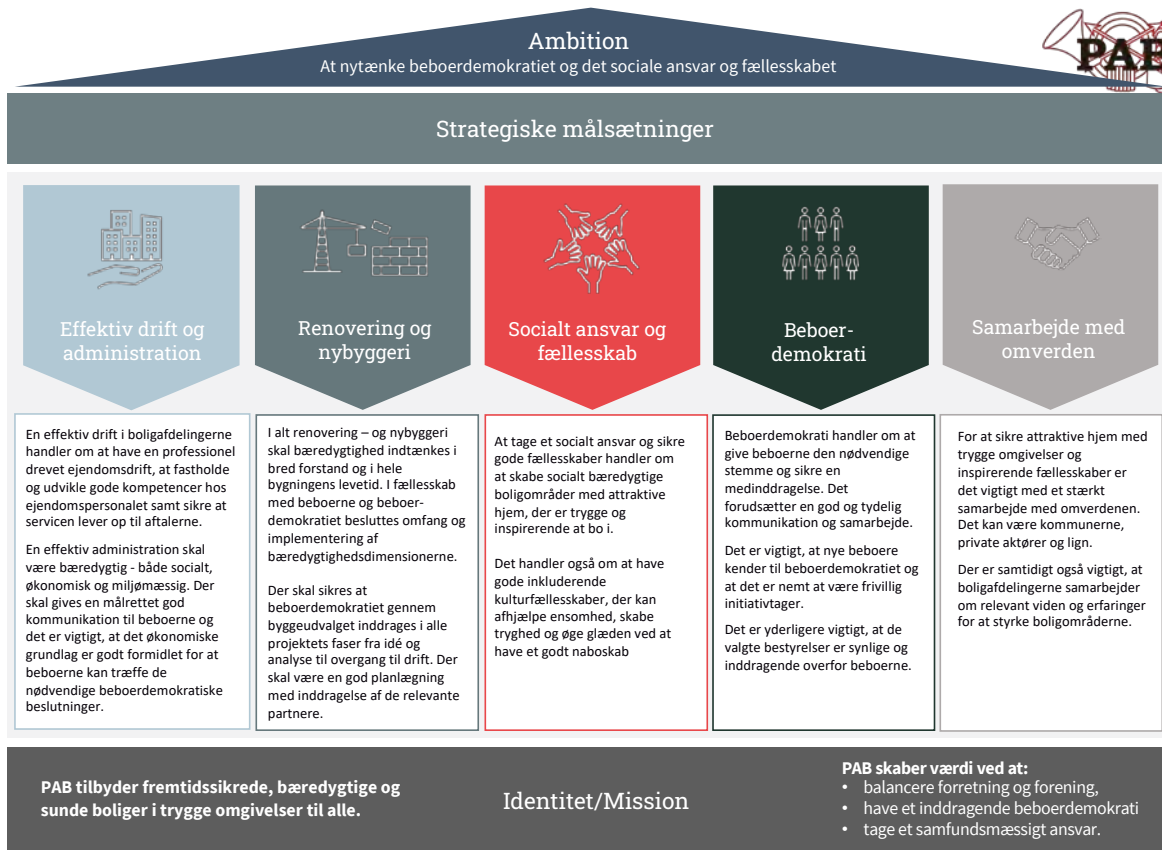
Ambition
At nytænke beboerdemokratiet og det sociale ansvar og fællesskabet

PAB

Strategiske målsætninger

Effektiv drift og administration

Renovering og nybyggeri

Socialt ansvar og fællesskab

Beboer-demokrati

Samarbejde med omverden

En effektiv drift i boligafdelingerne handler om at have en professionel drevet ejendomsdrift, at fastholde og udvikle gode kompetencer hos ejendomspersonalet samt sikre at servicen lever op til aftalerne.

En effektiv administration skal være bæredygtig - både socialt, økonomisk og miljømæssig. Der skal gives en målrettet god kommunikation til beboerne og det er vigtigt, at det økonomiske grundlag er godt formidlet for at beboerne kan træffe de nødvendige beboerdemokratiske beslutninger.

I alt renovering – og nybyggeri skal bæredygtighed indtænkes i bred forstand og i hele bygningens levetid. I fællesskab med beboerne og beboerdemokratiet besluttes omfang og implementering af bæredygtighedsdimensionerne.

Der skal sikres at beboerdemokratiet gennem byggeudvalget inddrages i alle projektets faser fra idé og analyse til overgang til drift. Der skal være en god planlægning med inddragelse af de relevante partnere.

At tage et socialt ansvar og sikre gode fællesskaber handler om at skabe socialt bæredygtige boligområder med attraktive hjem, der er trygge og inspirerende at bo i.

Det handler også om at have gode inkluderende kulturfællesskaber, der kan afhjælpe ensomhed, skabe tryghed og øge glæden ved at have et godt naboskab

Beboerdemokrati handler om at give beboerne den nødvendige stemme og sikre en medinddragelse. Det forudsætter en god og tydelig kommunikation og samarbejde.

Det er vigtigt, at nye beboere kender til beboerdemokratiet og at det er nemt at være frivillig initiativtager.

Det er yderligere vigtigt, at de valgte bestyrelser er synlige og inddragende overfor beboerne.

For at sikre attraktive hjem med trygge omgivelser og inspirerende fællesskaber er det vigtigt med et stærkt samarbejde med omverdenen. Det kan være kommunerne, private aktører og lign.

Der er samtidigt også vigtigt, at boligafdelingerne samarbejder om relevant viden og erfaringer for at styrke boligområderne.

PAB tilbyder fremtidssikrede, bæredygtige og sunde boliger i trygge omgivelser til alle.

Identitet/Mission

PAB skaber værdi ved at:
• balancere forretning og forening,
• have et inddragende beboerdemokrati
• tage et samfundsmæssigt ansvar.